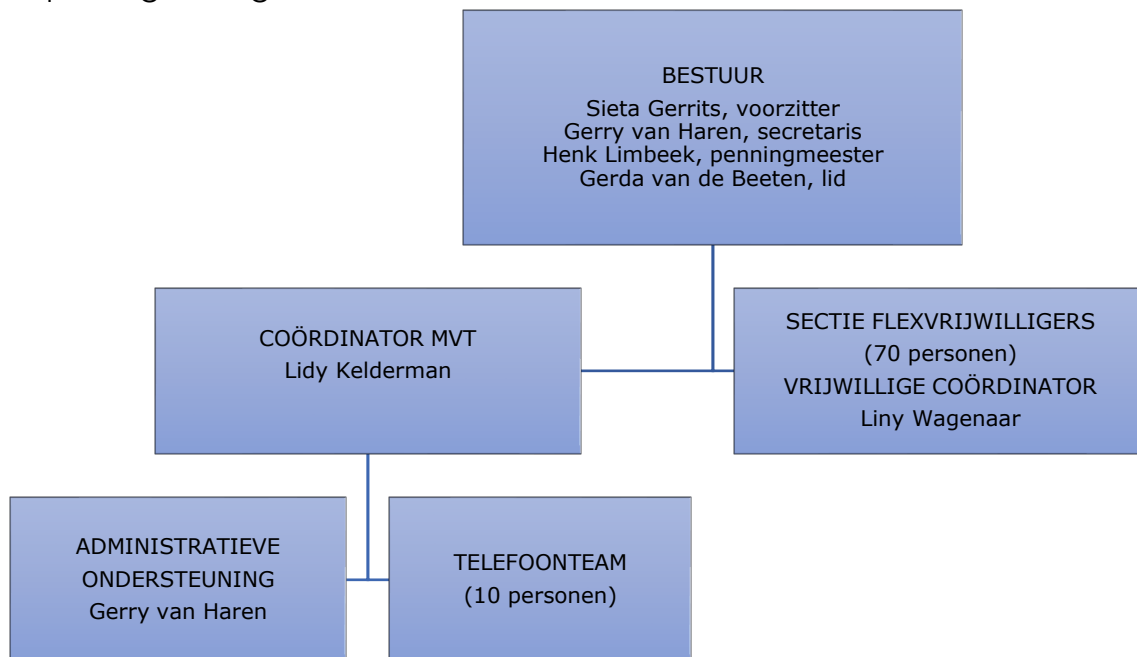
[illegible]

BESTUUR
Sieta Gerrits, voorzitter
Gerry van Haren, secretaris
Henk Limbeek, penningmeester
Gerda van de Beeten, lid

COÖRDINATOR MVT
Lidy Kelderman

SECTIE FLEXVRIJWILLIGERS
(70 personen)
VRIJWILLIGE COÖRDINATOR
Liny Wagenaar

ADMINISTRATIEVE ONDERSTEUNING
Gerry van Haren

TELEFOONTEAM
(10 personen)